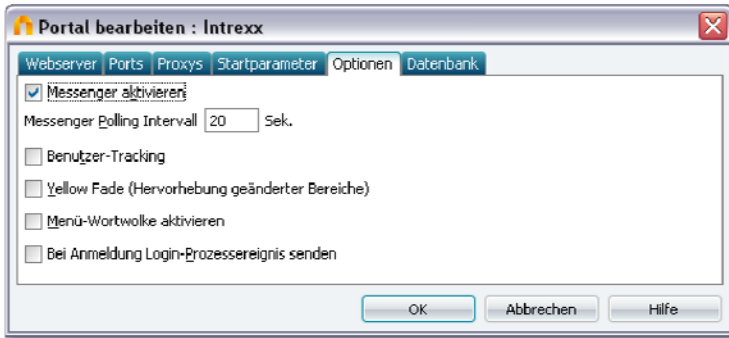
Portal bearbeiten : Intrexx

Webserver Ports Proxys Startparameter Optionen Datenbank

Messenger aktivieren

Messenger Polling Intervall 20 Sek.

Benutzer-Tracking

Yellow Fade (Hervorhebung geänderter Bereiche)

Menü-Wortwolke aktivieren

Bei Anmeldung Login-Prozessereignis senden

OK Abbrechen Hilfe